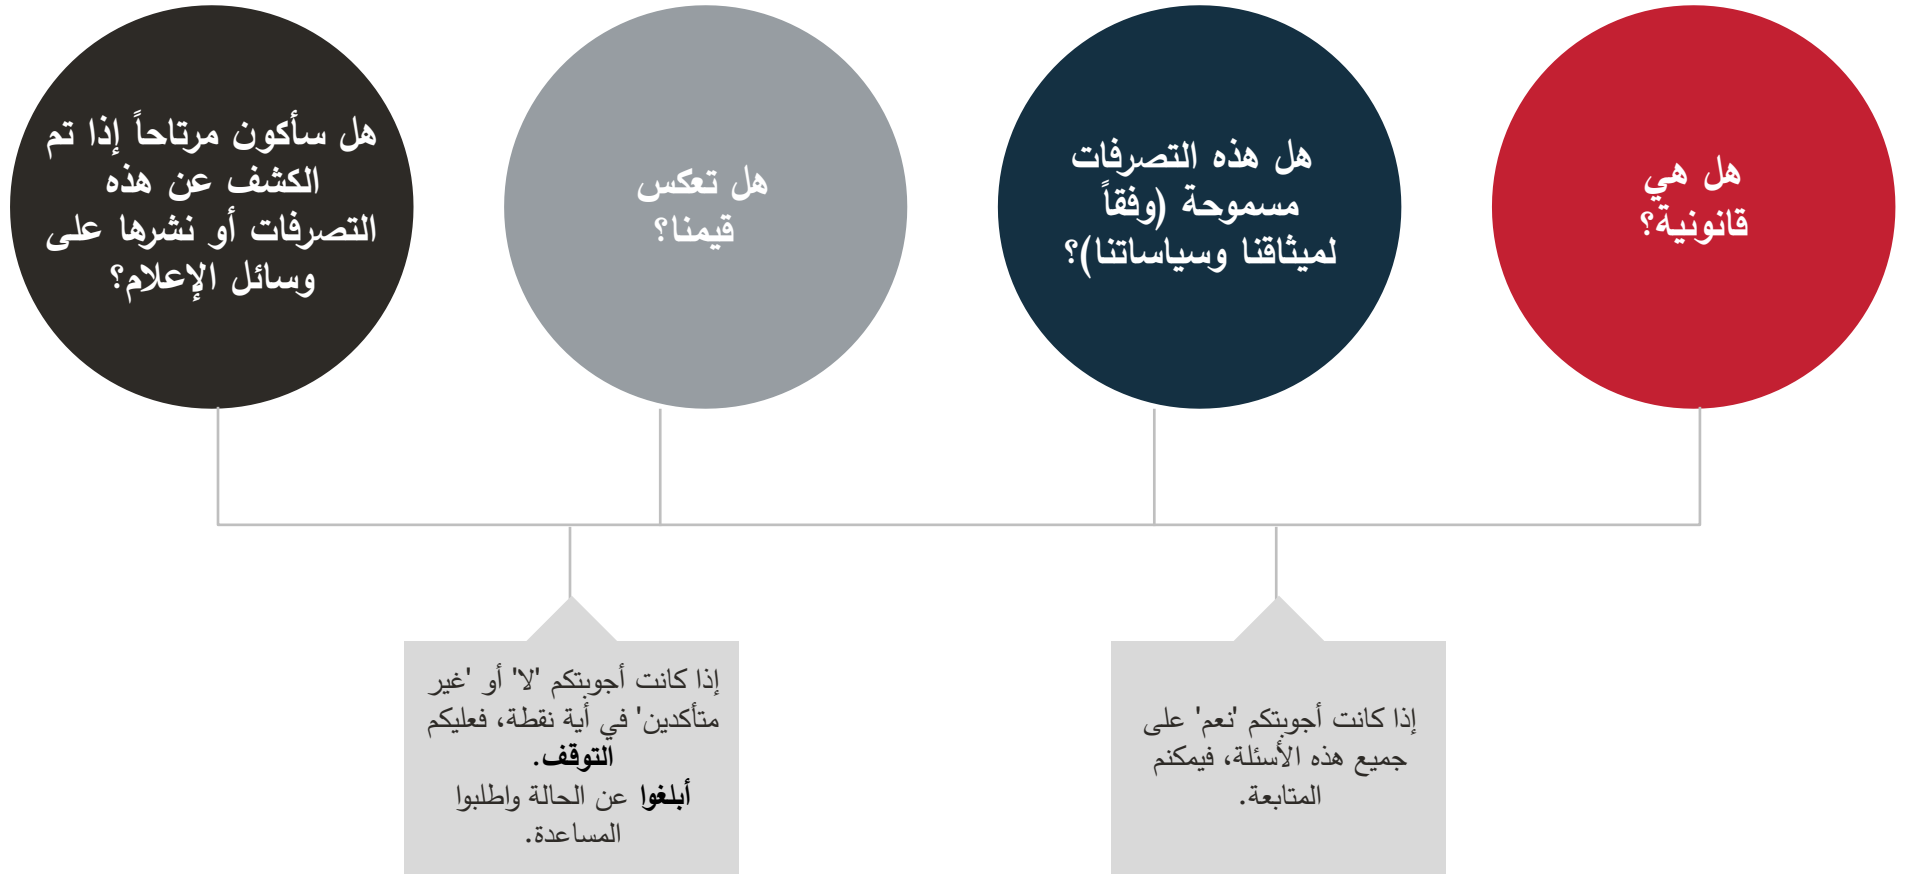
هل هي قانونية؟

هل هذه التصرفات مسموحة (وفقاً لميثاقنا وسياساتنا)؟

هل تعكس قيمنا؟

هل سأكون مرتاحاً إذا تم الكشف عن هذه التصرفات أو نشرها على وسائل الإعلام؟

إذا كانت أجوبتكم 'نعم' على جميع هذه الأسئلة، فيمكنم المتابعة.

إذا كانت أجوبتكم 'لا' أو 'غير متأكدين' في أية نقطة، فعليكم **التوقف**.
**أبلغوا** عن الحالة واطلبوا المساعدة.